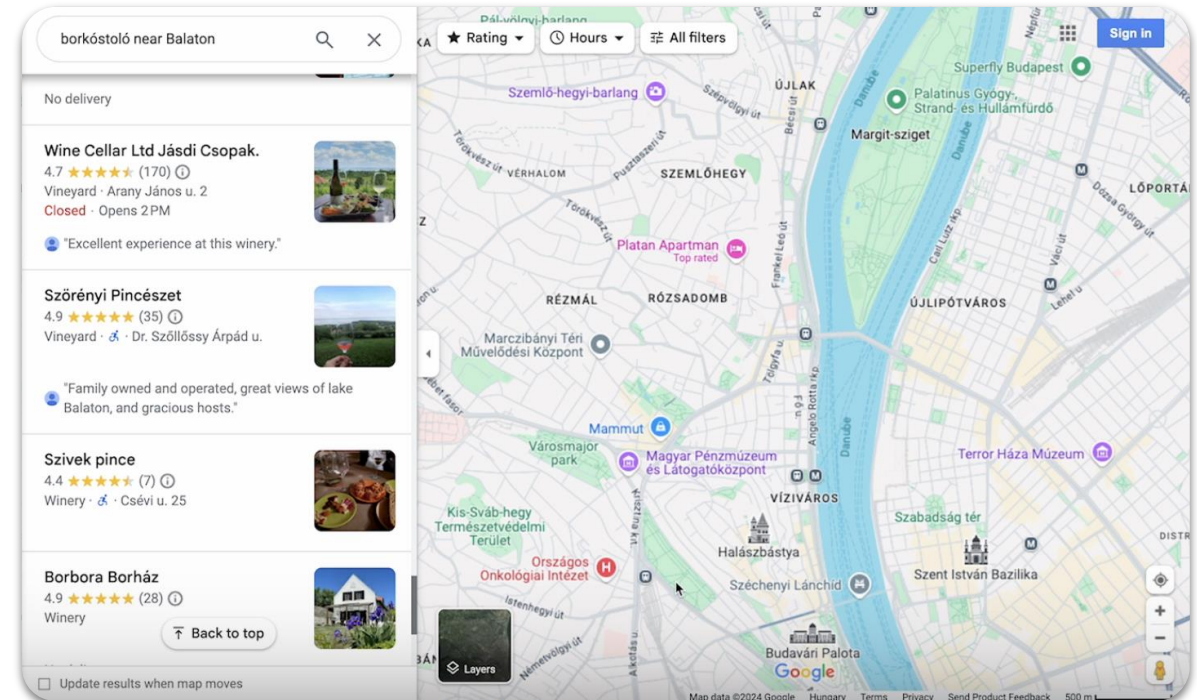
borkóstoló near Balaton

Rating
Hours
All filters
Sign in

No delivery

Wine Cellar Ltd Jásdi Csopak.
4.7 ★★★★★ (170)
Vineyard · Arany János u. 2
Closed · Opens 2 PM
"Excellent experience at this winery."

Szörényi Pincészet
4.9 ★★★★★ (35)
Vineyard · Dr. Szőllőssy Árpád u.
"Family owned and operated, great views of lake Balaton, and gracious hosts."

Szivek pince
4.4 ★★★★★ (7)
Winery · Csévi u. 25

Borbora Borház
4.9 ★★★★★ (28)
Winery
Back to top

Update results when map moves

Pál-völgyi-barlang
Szemlő-hegyi-barlang
ÚJLAK
Superfly Budapest
Palatinus Gyógy-, Strand- és Hullámfürdő
Margit-sziget
VÉRHALOM
SZEMLŐHEGY
LŐPORTÁR
Platan Apartman
Top rated
RÉZMÁL
RÓZSADOMB
ÚJLIPÓTVÁROS
Marczibányi Téri Művelődési Központ
Mammut
Városmajor park
Magyar Pénzmúzeum és Látogatóközpont
Terror Háza Múzeum
VÍZIVÁROS
Kis-Sváb-hegy Természetvédelmi Terület
Szabadság tér
Halászbástya
Országos Onkológiai Intézet
Széchenyi Lánchíd
Szent István Bazilika
Budavári Palota
Layers
Danube
Google
Map data ©2024 Google
Hungary
Terms
Privacy
Send Product Feedback
500 m